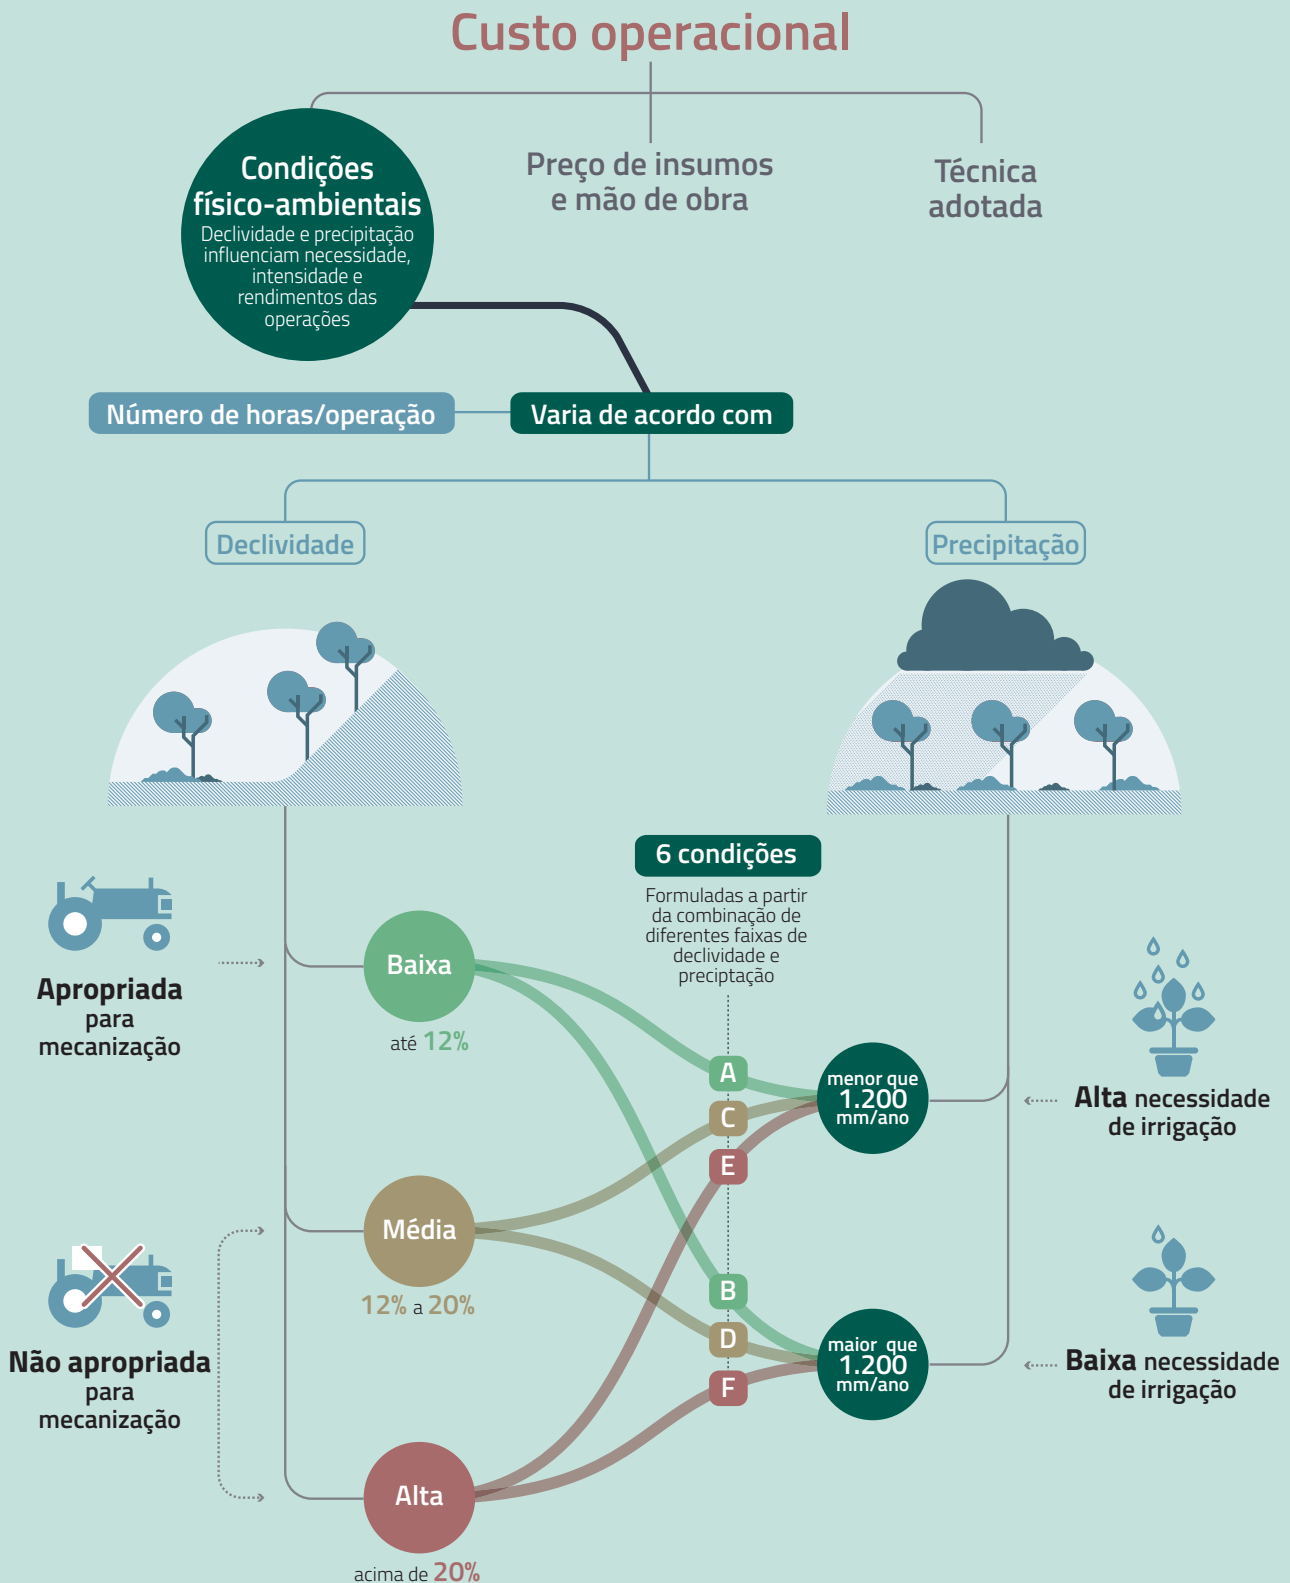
Custo operacional

Condições físico-ambientais
Declividade e precipitação influenciam necessidade, intensidade e rendimentos das operações

Preço de insumos e mão de obra

Técnica adotada

Número de horas/operação

Varia de acordo com

Declividade

Precipitação

6 condições
Formuladas a partir da combinação de diferentes faixas de declividade e preciptação

Apropriada para mecanização

Baixa
até 12%

Média
12% a 20%

Não apropriada para mecanização

Alta
acima de 20%

A
C
E
B
D
F

menor que 1.200 mm/ano

maior que 1.200 mm/ano

Alta necessidade de irrigação

Baixa necessidade de irrigação